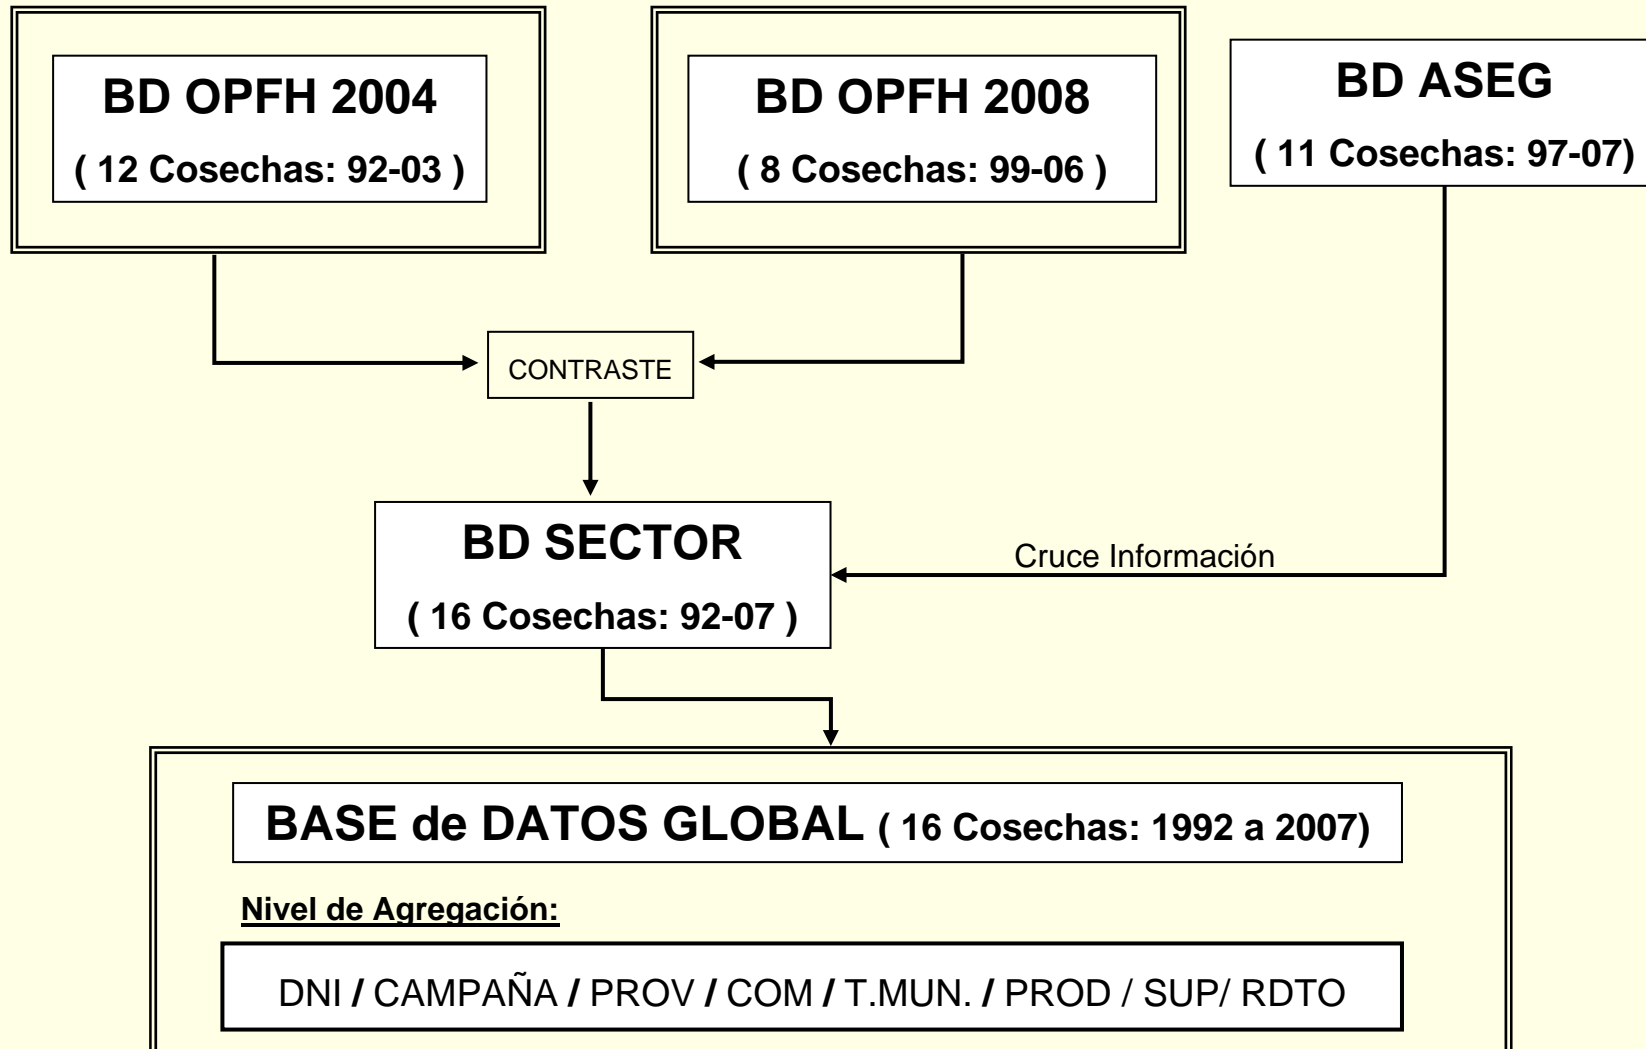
BD OPFH 2004

( 12 Cosechas: 92-03 )

BD OPFH 2008

( 8 Cosechas: 99-06 )

BD ASEG

( 11 Cosechas: 97-07)

CONTRASTE

BD SECTOR

( 16 Cosechas: 92-07 )

Cruce Información

BASE de DATOS GLOBAL ( 16 Cosechas: 1992 a 2007)

Nivel de Agregación:

DNI / CAMPAÑA / PROV / COM / T.MUN. / PROD / SUP/ RDTO